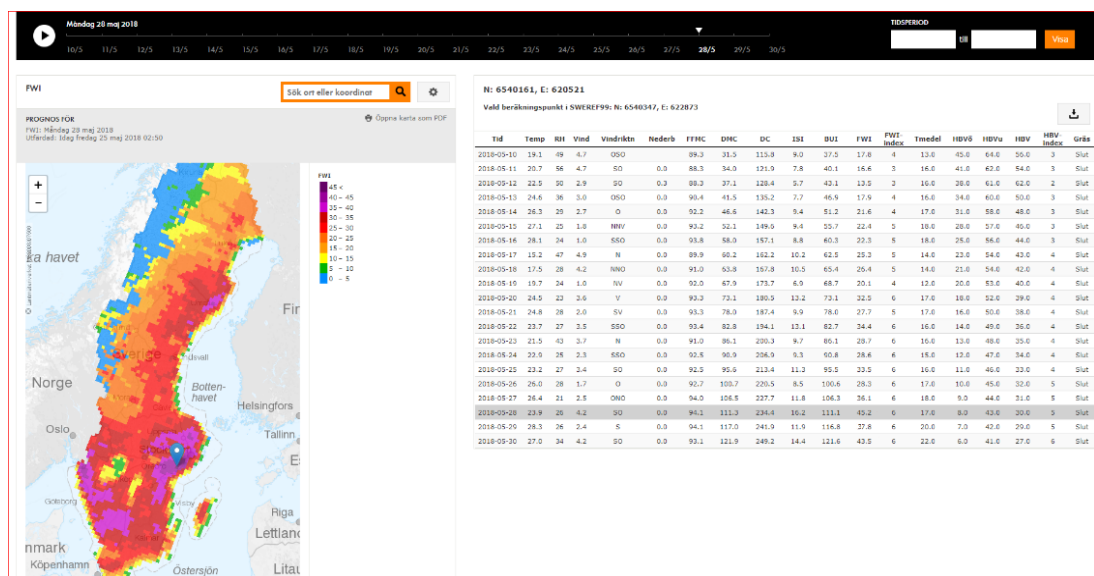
Måndag 28 maj 2018

10/5 11/5 12/5 13/5 14/5 15/5 16/5 17/5 18/5 19/5 20/5 21/5 22/5 23/5 24/5 25/5 26/5 27/5 28/5 29/5 30/5

TIDSPERIOD

till

Visa

FWI

Sök ort eller koordinat

PROGNOS FÖR
FWI: Måndag 28 maj 2018
Utfärdad: Idag fredag 25 maj 2018 02:50

Öppna karta som PDF

FWI
45 <
40 – 45
35 – 40
30 – 35
25 – 30
20 – 25
15 – 20
10 – 15
5 – 10
0 – 5

+
−

a havet
Norge
Oslo
Botten-havet
Helsingfors
Tallinn
Riga
Lettland
nmark
Köpenhamn
Östersjön
Fir
Sverige
Gävle
Göteborg
Visby
Lita

N: 6540161, E: 620521
Vald beräkningspunkt i SWEREF99: N: 6540347, E: 622873

| Tid | Temp | RH | Vind | Vindriktn | Nederb | FFMC | DMC | DC | ISI | BUI | FWI | FWI-index | Tmedel | HBVö | HBVu | HBV | HBV-index | Gräs |
|---|---|---|---|---|---|---|---|---|---|---|---|---|---|---|---|---|---|---|
| 2018-05-10 | 19.1 | 49 | 4.7 | OSO | | 89.3 | 31.5 | 115.8 | 9.0 | 37.5 | 17.8 | 4 | 13.0 | 45.0 | 64.0 | 56.0 | 3 | Slut |
| 2018-05-11 | 20.7 | 56 | 4.7 | SO | 0.3 | 88.3 | 34.0 | 121.9 | 7.8 | 40.1 | 16.6 | 3 | 16.0 | 41.0 | 62.0 | 54.0 | 3 | Slut |
| 2018-05-12 | 22.5 | 50 | 2.9 | SO | 0.3 | 88.3 | 37.1 | 128.4 | 5.7 | 43.1 | 13.8 | 3 | 16.0 | 38.0 | 61.0 | 62.0 | 2 | Slut |
| 2018-05-13 | 24.6 | 36 | 3.0 | OSO | 0.0 | 90.4 | 41.5 | 135.2 | 7.7 | 46.9 | 17.9 | 4 | 16.0 | 34.0 | 60.0 | 50.0 | 3 | Slut |
| 2018-05-14 | 26.3 | 29 | 2.7 | O | 0.0 | 92.2 | 46.6 | 142.3 | 9.4 | 51.2 | 21.6 | 4 | 17.0 | 31.0 | 58.0 | 48.0 | 3 | Slut |
| 2018-05-15 | 27.1 | 25 | 1.8 | NNV | 0.0 | 93.2 | 52.1 | 149.6 | 9.4 | 55.7 | 22.4 | 5 | 18.0 | 28.0 | 57.0 | 46.0 | 3 | Slut |
| 2018-05-16 | 28.1 | 24 | 1.0 | SSO | 0.0 | 93.8 | 58.0 | 157.1 | 8.8 | 60.3 | 22.3 | 5 | 18.0 | 25.0 | 56.0 | 44.0 | 3 | Slut |
| 2018-05-17 | 15.2 | 47 | 4.9 | N | 0.0 | 89.9 | 60.2 | 162.2 | 10.2 | 62.5 | 25.3 | 5 | 14.0 | 23.0 | 54.0 | 43.0 | 4 | Slut |
| 2018-05-18 | 17.5 | 28 | 4.2 | NNO | 0.0 | 91.0 | 63.8 | 167.8 | 10.5 | 65.4 | 26.4 | 5 | 14.0 | 21.0 | 54.0 | 42.0 | 4 | Slut |
| 2018-05-19 | 19.7 | 24 | 1.0 | NV | 0.0 | 92.0 | 67.9 | 173.7 | 6.9 | 68.7 | 20.1 | 4 | 12.0 | 20.0 | 53.0 | 40.0 | 4 | Slut |
| 2018-05-20 | 24.5 | 23 | 3.6 | V | 0.0 | 93.3 | 73.1 | 180.5 | 12.2 | 73.1 | 32.5 | 6 | 17.0 | 18.0 | 52.0 | 29.0 | 4 | Slut |
| 2018-05-21 | 24.8 | 28 | 2.0 | SV | 0.0 | 93.3 | 78.0 | 187.4 | 9.9 | 78.0 | 27.7 | 5 | 17.0 | 16.0 | 50.0 | 38.0 | 4 | Slut |
| 2018-05-22 | 23.7 | 27 | 3.5 | SSO | 0.0 | 93.4 | 82.8 | 194.1 | 13.1 | 82.7 | 34.4 | 6 | 16.0 | 14.0 | 49.0 | 36.0 | 4 | Slut |
| 2018-05-23 | 21.5 | 43 | 3.7 | N | 0.0 | 91.0 | 86.1 | 200.3 | 9.7 | 86.1 | 28.7 | 6 | 16.0 | 13.0 | 48.0 | 35.0 | 4 | Slut |
| 2018-05-24 | 23.0 | 25 | 2.3 | SSO | 0.0 | 92.5 | 90.9 | 206.9 | 9.3 | 90.8 | 28.6 | 6 | 15.0 | 13.0 | 47.0 | 34.0 | 4 | Slut |
| 2018-05-25 | 22.9 | 27 | 3.4 | SO | 0.0 | 92.5 | 95.6 | 213.4 | 11.3 | 95.5 | 33.5 | 6 | 16.0 | 11.0 | 46.0 | 33.0 | 4 | Slut |
| 2018-05-26 | 26.0 | 28 | 1.7 | O | 0.0 | 92.7 | 100.7 | 220.5 | 8.5 | 100.6 | 28.3 | 6 | 17.0 | 10.0 | 45.0 | 32.0 | 5 | Slut |
| 2018-05-27 | 26.4 | 21 | 2.5 | ONO | 0.0 | 94.0 | 106.5 | 227.7 | 11.8 | 106.3 | 36.1 | 6 | 18.0 | 9.0 | 44.0 | 31.0 | 5 | Slut |
| 2018-05-28 | 23.9 | 26 | 4.2 | SO | 0.0 | 94.1 | 111.3 | 234.4 | 16.2 | 111.1 | 45.2 | 6 | 17.0 | 8.0 | 43.0 | 30.0 | 5 | Slut |
| 2018-05-29 | 28.3 | 26 | 2.4 | S | 0.0 | 94.1 | 117.0 | 241.9 | 11.9 | 116.8 | 37.8 | 6 | 20.0 | 7.0 | 42.0 | 29.0 | 5 | Slut |
| 2018-05-30 | 27.0 | 34 | 4.2 | SO | 0.0 | 93.1 | 121.9 | 249.2 | 14.4 | 121.6 | 43.5 | 6 | 22.0 | 6.0 | 41.0 | 27.0 | 6 | Slut |